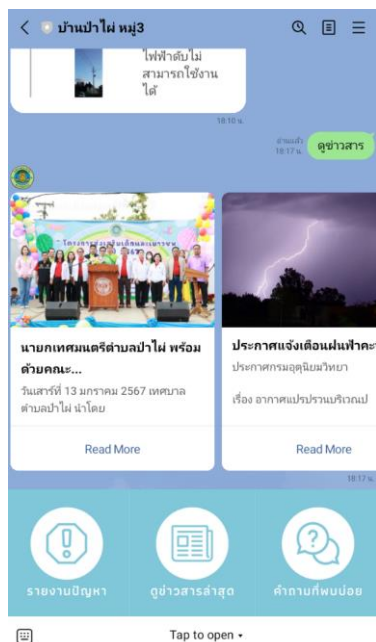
บ้านป่าไผ่ หมู่3

ไฟฟ้าดับไม่สามารถใช้งานได้

18:10 น.

อ่านแล้ว 18:17 น.

ดูข่าวสาร

นายกเทศมนตรีตำบลป่าไผ่ พร้อมด้วยคณะ...

วันเสาร์ที่ 13 มกราคม 2567 เทศบาลตำบลป่าไผ่ นำโดย

Read More

ประกาศแจ้งเตือนฝนฟ้าคะ

ประกาศกรมอุตุนิยมวิทยา

เรื่อง อากาศแปรปรวนบริเวณป

Read More

18:17 น.

รายงานปัญหา

ดูข่าวสารล่าสุด

คำถามที่พบบ่อย

Tap to open